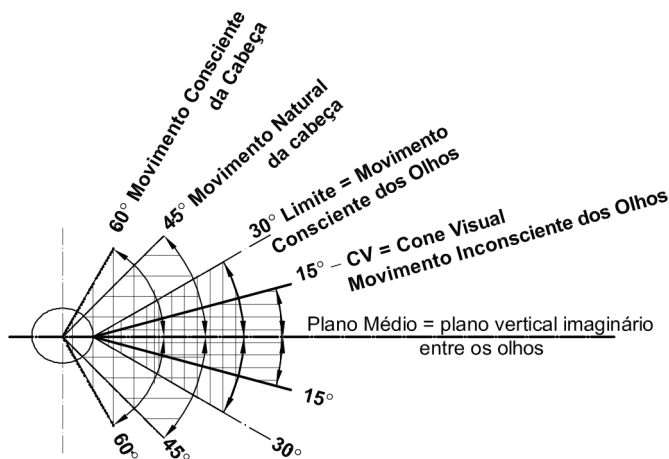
60° Movimento Consciente da Cabeça

45° Movimento Natural da cabeça

30° Limite = Movimento Consciente dos Olhos

15° – CV = Cone Visual Movimento Inconsciente dos Olhos

Plano Médio = plano vertical imaginário entre os olhos

15°

60°

45°

30°